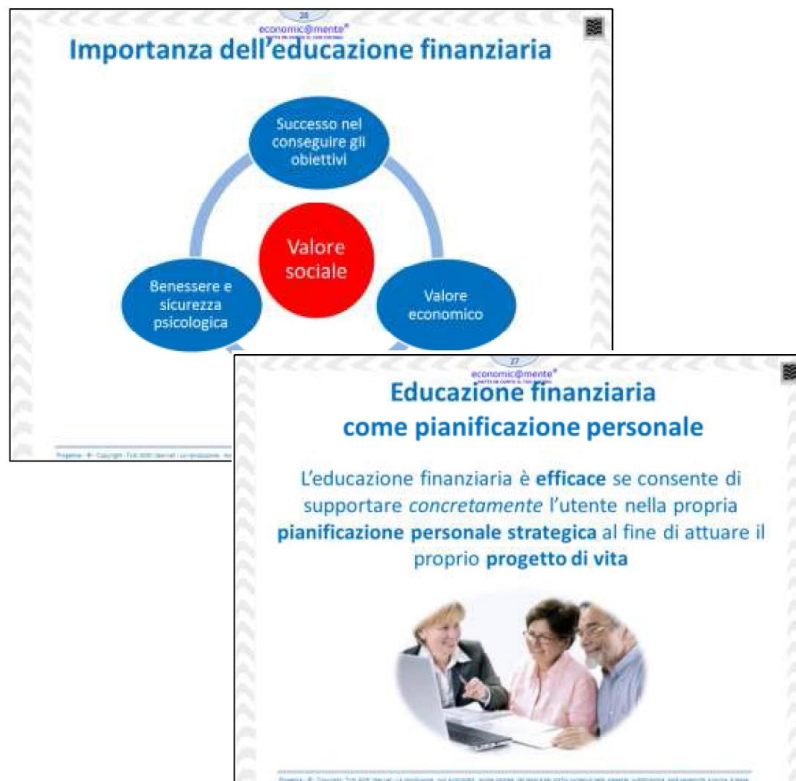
26
economic@mente®
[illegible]

Importanza dell'educazione finanziaria

Successo nel conseguire gli obiettivi

Valore sociale

Benessere e sicurezza psicologica

Valore economico

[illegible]

27
economic@mente®
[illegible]

Educazione finanziaria come pianificazione personale

L'educazione finanziaria è **efficace** se consente di supportare *concretamente* l'utente nella propria **pianificazione personale strategica** al fine di attuare il proprio **progetto di vita**

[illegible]